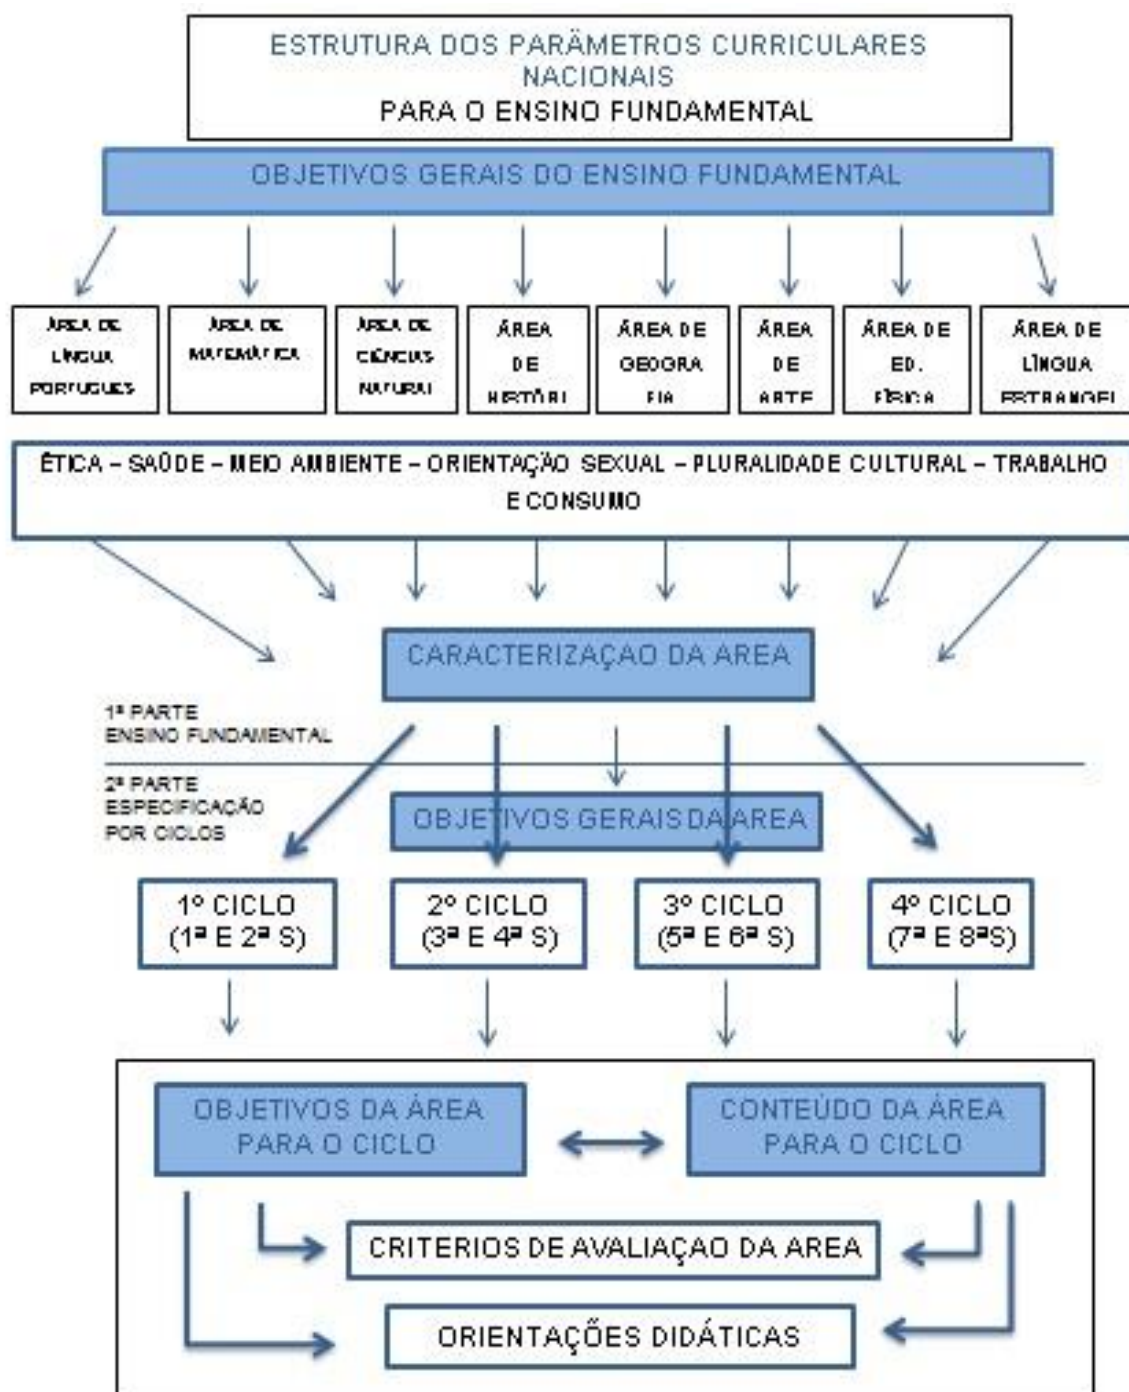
ESTRUTURA DOS PARÂMETROS CURRICULARES NACIONAIS
PARA O ENSINO FUNDAMENTAL

OBJETIVOS GERAIS DO ENSINO FUNDAMENTAL

ÁREA DE LÍNGUA PORTUGUES

ÁREA DE MATEMÁTICA

ÁREA DE CIÊNCIAS NATURAI

ÁREA DE HISTÓRI

ÁREA DE GEOGRAFIA

ÁREA DE ARTE

ÁREA DE ED. FÍSICA

ÁREA DE LÍNGUA ESTRANGEI

ÉTICA – SAÚDE – MEIO AMBIENTE – ORIENTAÇÃO SEXUAL – PLURALIDADE CULTURAL – TRABALHO E CONSUMO

CARACTERIZAÇAO DA AREA

1ª PARTE
ENSINO FUNDAMENTAL

2ª PARTE
ESPECIFICAÇÃO POR CICLOS

OBJETIVOS GERAIS DA AREA

1º CICLO (1ª E 2ª S)

2º CICLO (3ª E 4ª S)

3º CICLO (5ª E 6ª S)

4º CICLO (7ª E 8ªS)

OBJETIVOS DA ÁREA PARA O CICLO

CONTEÚDO DA ÁREA PARA O CICLO

CRITERIOS DE AVALIAÇAO DA AREA

ORIENTAÇÕES DIDÁTICAS